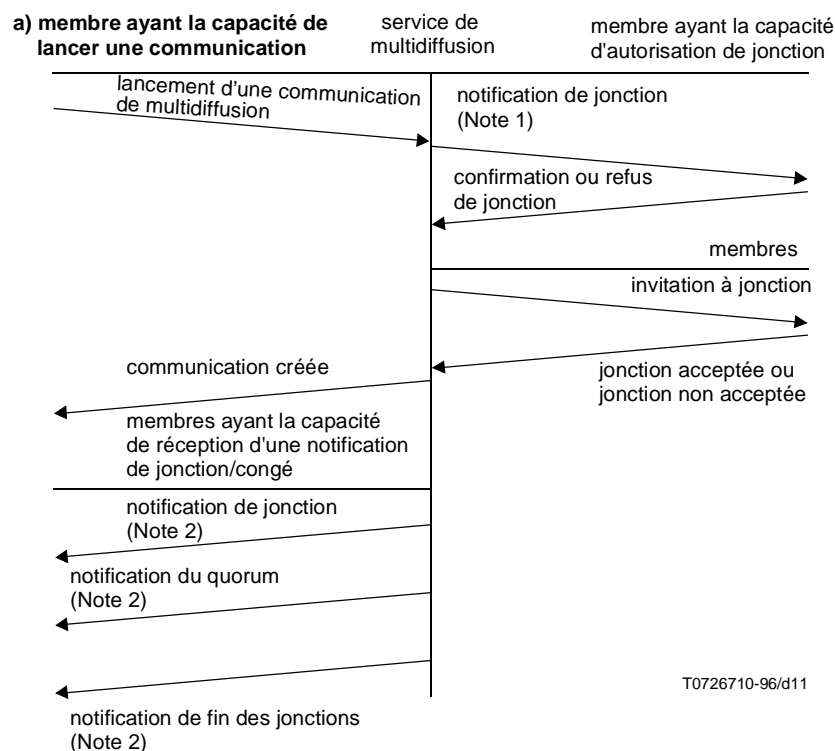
a) membre ayant la capacité de lancer une communication

service de multidiffusion

membre ayant la capacité d'autorisation de jonction

lancement d'une communication de multidiffusion

notification de jonction (Note 1)

confirmation ou refus de jonction

membres

invitation à jonction

communication créée

jonction acceptée ou jonction non acceptée

membres ayant la capacité de réception d'une notification de jonction/congé

notification de jonction (Note 2)

notification du quorum (Note 2)

T0726710-96/d11

notification de fin des jonctions (Note 2)